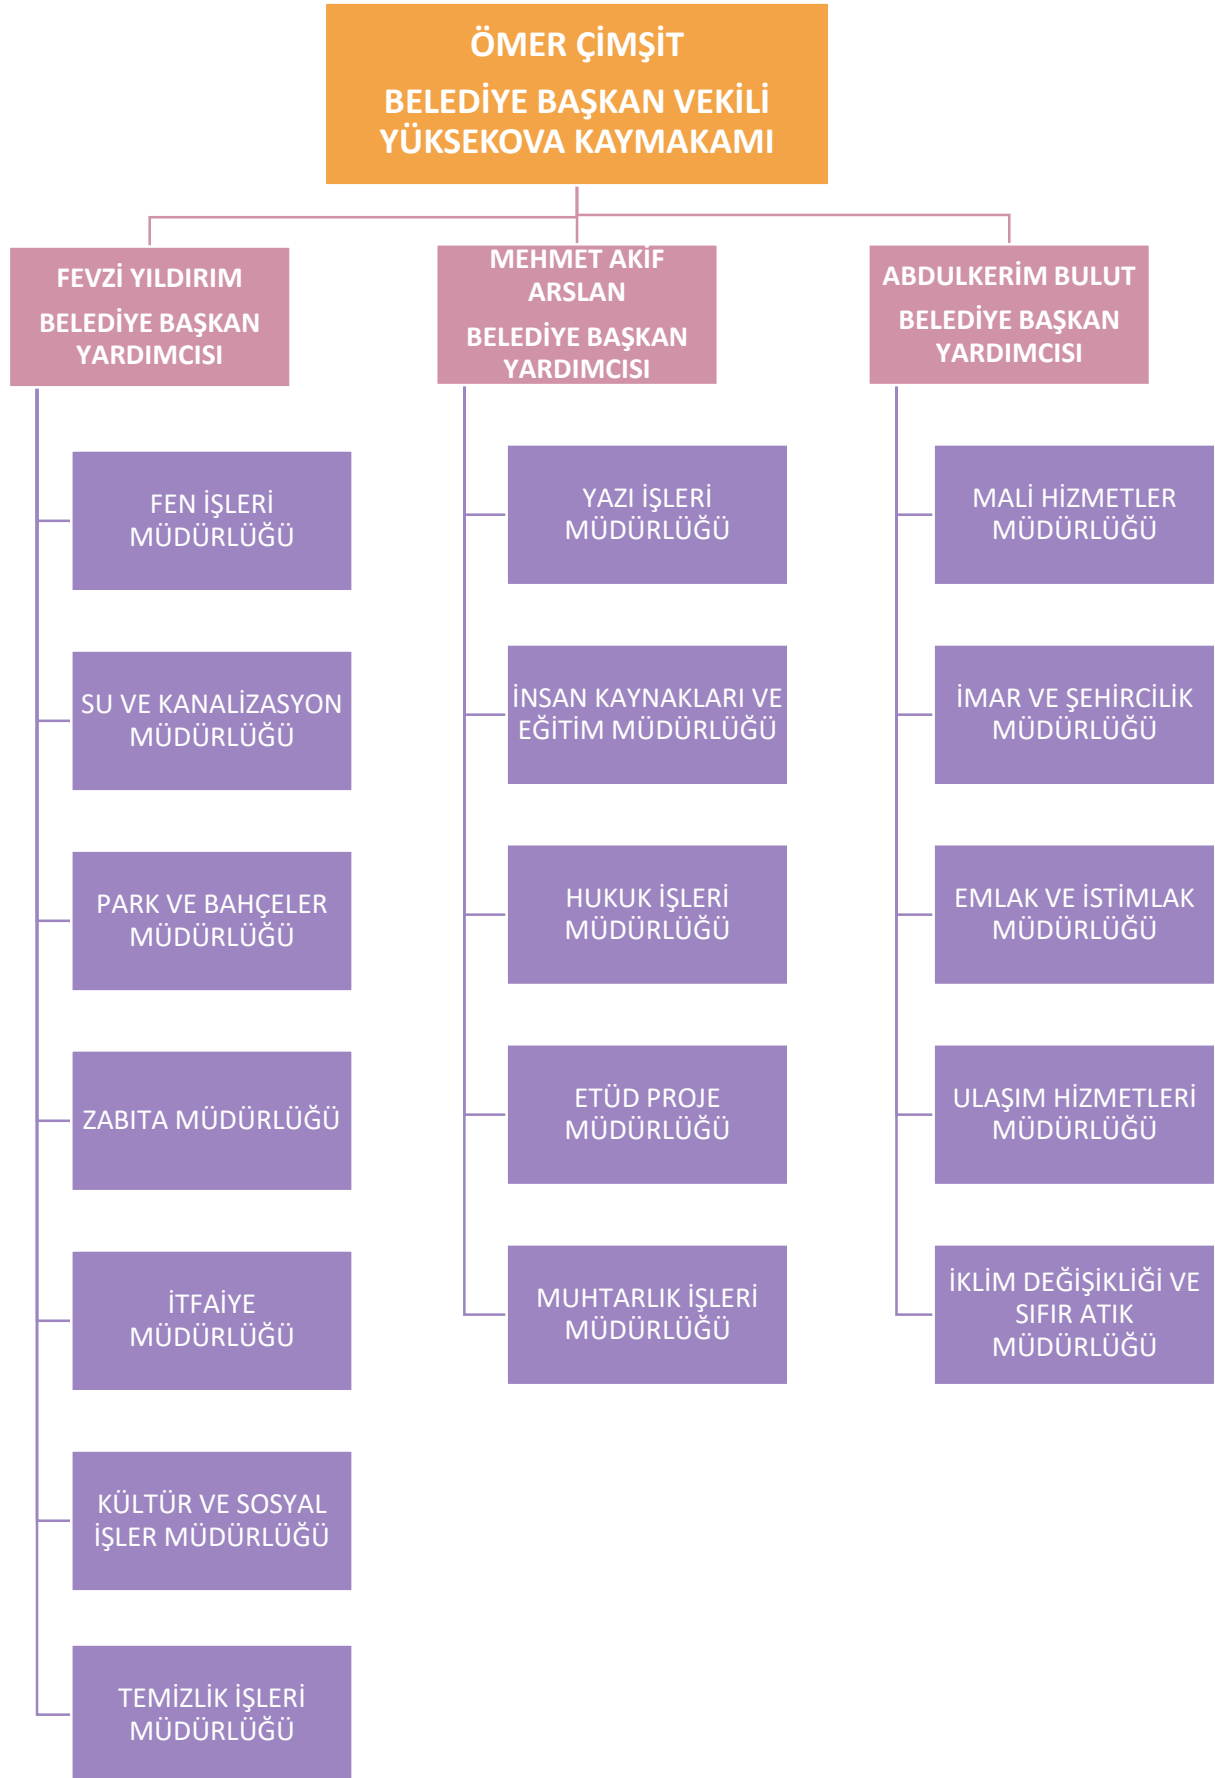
ÖMER ÇİMŞİT

BELEDİYE BAŞKAN VEKİLİ
YÜKSEKOVA KAYMAKAMI

FEVZİ YILDIRIM

BELEDİYE BAŞKAN YARDIMCISI

FEN İŞLERİ MÜDÜRLÜĞÜ

SU VE KANALİZASYON MÜDÜRLÜĞÜ

PARK VE BAHÇELER MÜDÜRLÜĞÜ

ZABITA MÜDÜRLÜĞÜ

İTFAİYE MÜDÜRLÜĞÜ

KÜLTÜR VE SOSYAL İŞLER MÜDÜRLÜĞÜ

TEMİZLİK İŞLERİ MÜDÜRLÜĞÜ

MEHMET AKİF ARSLAN

BELEDİYE BAŞKAN YARDIMCISI

YAZI İŞLERİ MÜDÜRLÜĞÜ

İNSAN KAYNAKLARI VE EĞİTİM MÜDÜRLÜĞÜ

HUKUK İŞLERİ MÜDÜRLÜĞÜ

ETÜD PROJE MÜDÜRLÜĞÜ

MUHTARLIK İŞLERİ MÜDÜRLÜĞÜ

ABDULKERİM BULUT

BELEDİYE BAŞKAN YARDIMCISI

MALİ HİZMETLER MÜDÜRLÜĞÜ

İMAR VE ŞEHİRCİLİK MÜDÜRLÜĞÜ

EMLAK VE İSTİMLAK MÜDÜRLÜĞÜ

ULAŞIM HİZMETLERİ MÜDÜRLÜĞÜ

İKLİM DEĞİŞİKLİĞİ VE SIFIR ATIK MÜDÜRLÜĞÜ